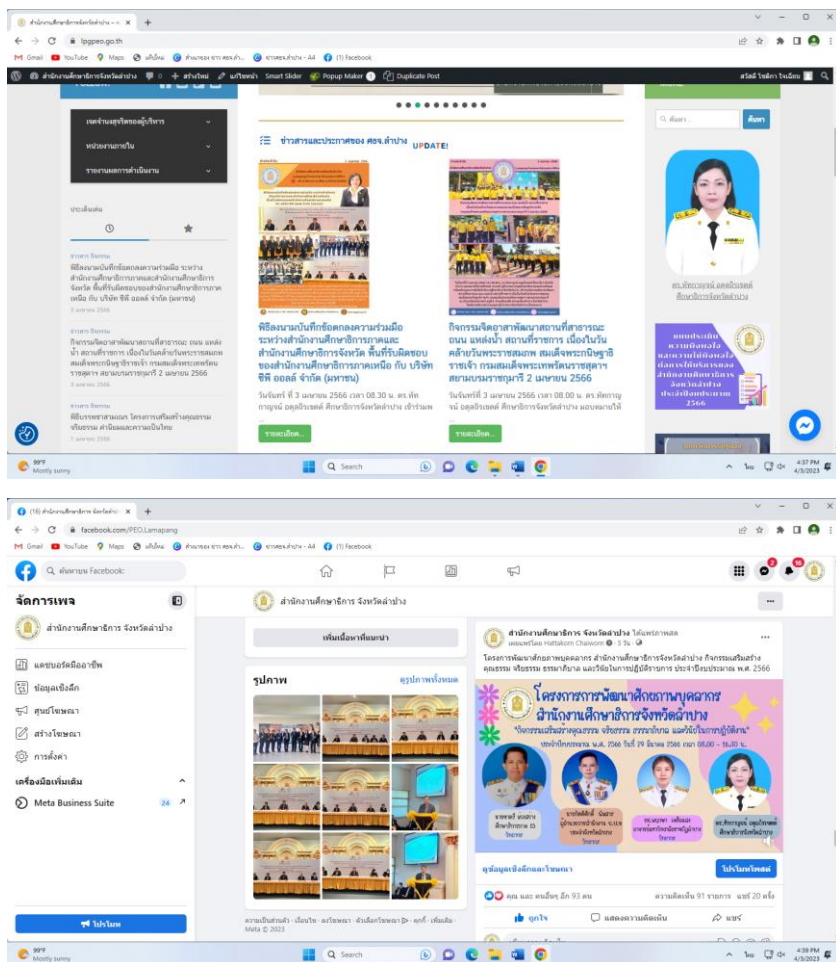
สำนักงานศึกษาธิการจังหวัดลำปาง
lpgpeo.go.th
Gmail YouTube Maps แปลภาษา สำนักงานศึกษาธิการ ศธจ.ลำปาง - A4 (1) Facebook
สำนักงานศึกษาธิการจังหวัดลำปาง 0 สร้างใหม่ แก้ไขหน้า Smart Slider Popup Maker Duplicate Post
สวัสดี

เขตจำนงสุจริตของผู้บริหาร
หน่วยงานภายใน
รายงานผลการดำเนินงาน

ประเด็นเด่น

ข่าวสาร กิจกรรม
พิธีลงนามบันทึกข้อตกลงความร่วมมือ ระหว่างสำนักงานศึกษาธิการภาคและสำนักงานศึกษาธิการจังหวัด พื้นที่รับผิดชอบของสำนักงานศึกษาธิการภาคเหนือ กับ บริษัท ซีพี ออลล์ จำกัด (มหาชน)
3 เมษายน 2566

ข่าวสาร กิจกรรม
กิจกรรมจิตอาสาพัฒนาสถานที่สาธารณะ ถนน แหล่งน้ำ สถานที่ราชการ เนื่องในวันคล้ายวันพระราชสมภพ สมเด็จพระกนิษฐาธิราชเจ้า กรมสมเด็จพระเทพรัตนราชสุดาฯ สยามบรมราชกุมารี 2 เมษายน 2566
3 เมษายน 2566

ข่าวสาร กิจกรรม
พิธีบรรพชาสามเณร โครงการเสริมสร้างคุณธรรม จริยธรรม สำนักงานศึกษาธิการ
1 เมษายน 2566

ข่าวสารและประกาศของ ศธจ.ลำปาง UPDATE!

พิธีลงนามบันทึกข้อตกลงความร่วมมือระหว่างสำนักงานศึกษาธิการภาคและสำนักงานศึกษาธิการจังหวัด พื้นที่รับผิดชอบของสำนักงานศึกษาธิการภาคเหนือ กับ บริษัท ซีพี ออลล์ จำกัด (มหาชน)
วันจันทร์ที่ 3 เมษายน 2566 เวลา 08.30 น. ดร.ทัศกาญจน์ อดุลธีรเลอร์ ศึกษาธิการจังหวัดลำปาง เข้าร่วม
รายละเอียด...

กิจกรรมจิตอาสาพัฒนาสถานที่สาธารณะ ถนน แหล่งน้ำ สถานที่ราชการ เนื่องในวันคล้ายวันพระราชสมภพ สมเด็จพระกนิษฐาธิราชเจ้า กรมสมเด็จพระเทพรัตนราชสุดาฯ สยามบรมราชกุมารี 2 เมษายน 2566
วันจันทร์ที่ 3 เมษายน 2566 เวลา 08.00 น. ดร.ทัศกาญจน์ อดุลธีรเลอร์ ศึกษาธิการจังหวัดลำปาง มอบหมายให้
รายละเอียด...

ค้นหา... ค้นหา
ดร.ทัศกาญจน์ อดุลธีรเลอร์ ศึกษาธิการจังหวัดลำปาง

99°F Mostly sunny
Search
4:37 PM 4/3/2023

(16) สำนักงานศึกษาธิการ จังหวัดลำปาง
facebook.com/PEO.Lamapang
ค้นหาบน Facebook
จัดการเพจ
สำนักงานศึกษาธิการ จังหวัดลำปาง
แดชบอร์ดมืออาชีพ
ข้อมูลเชิงลึก
ศูนย์โฆษณา
สร้างโฆษณา
การตั้งค่า
เครื่องมือเพิ่มเติม
Meta Business Suite 24
โปรโมท

สำนักงานศึกษาธิการ จังหวัดลำปาง
เพิ่มเนื้อหาที่แนะนำ
รูปภาพ ดูรูปภาพทั้งหมด
ความเป็นส่วนตัว · เงื่อนไข · โฆษณา · ตัวเลือกโฆษณา · คุกกี้ · เพิ่มเติม · Meta © 2023

สำนักงานศึกษาธิการ จังหวัดลำปาง ได้แชร์
Hattakorn Chaiwon · 5 วัน
โครงการพัฒนาศักยภาพบุคลากร สำนักงานศึกษาธิการ จังหวัดลำปาง กิจกรรมเสริมสร้างคุณธรรม จริยธรรม ธรรมาภิบาล และวินัยในการปฏิบัติราชการ ประจำปีงบประมาณ พ.ศ. 2566
โครงการพัฒนาศักยภาพบุคลากร สำนักงานศึกษาธิการจังหวัดลำปาง
ดูข้อมูลเชิงลึกและโฆษณา โปรโมทโพสต์
คุณ และ คนอื่นๆ อีก 93 คน ความคิดเห็น 91 รายการ แชร์ 20 ครั้ง
ถูกใจ แสดงความคิดเห็น แชร์

99°F Mostly sunny
Search
4:39 PM 4/3/2023